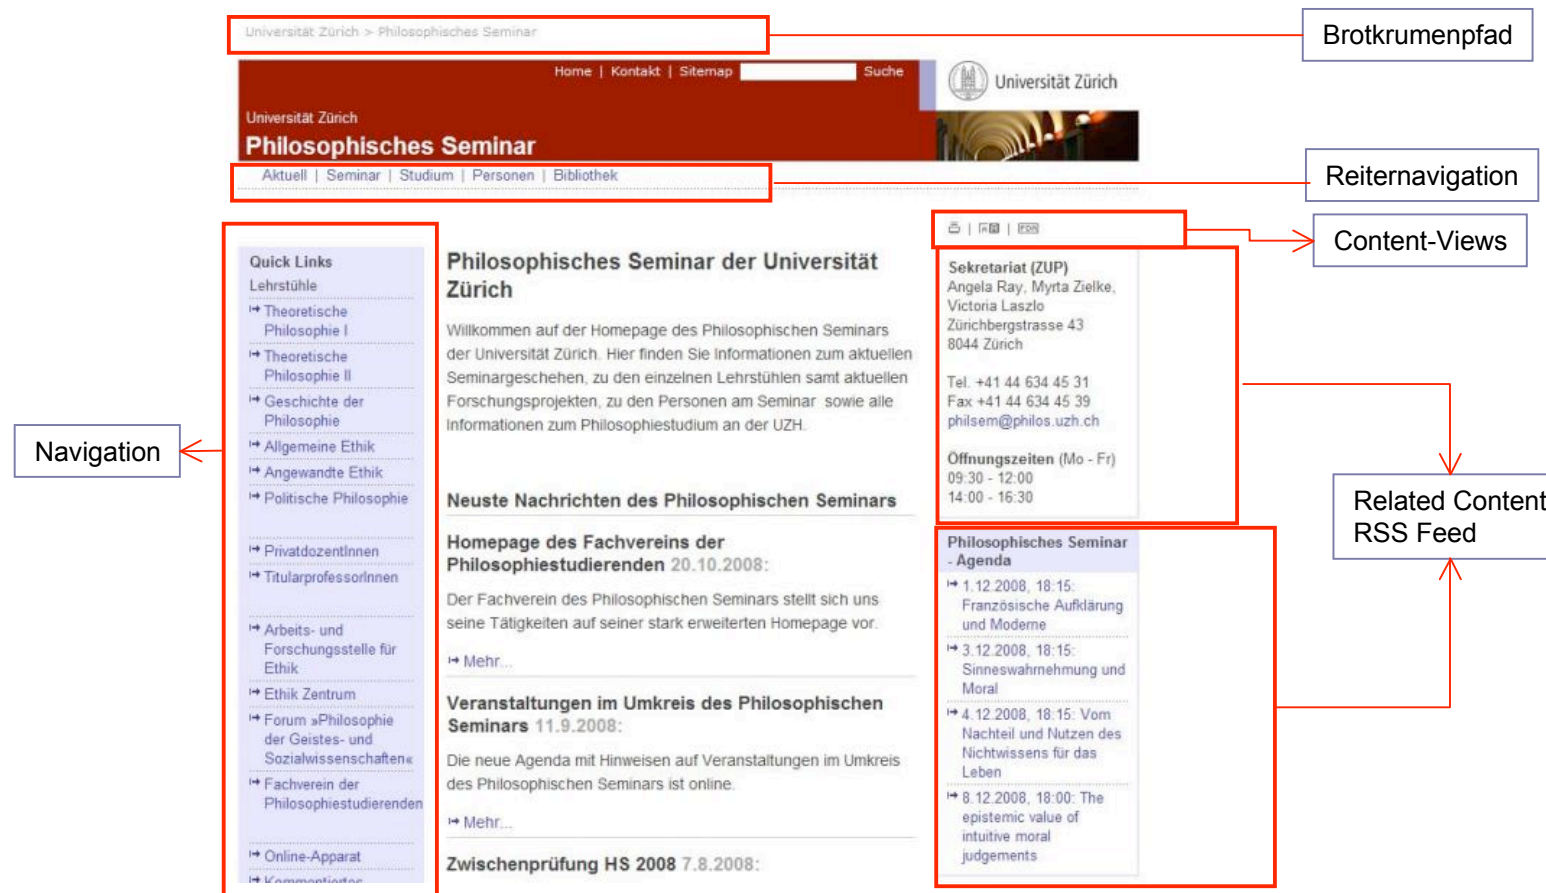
Universität Zürich > Philosophisches Seminar

Brotkrumenpfad

Home | Kontakt | Sitemap Suche

Universität Zürich

Universität Zürich
Philosophisches Seminar

Aktuell | Seminar | Studium | Personen | Bibliothek

Reiternavigation

Content-Views

Navigation

Quick Links
Lehrstühle
Theoretische Philosophie I
Theoretische Philosophie II
Geschichte der Philosophie
Allgemeine Ethik
Angewandte Ethik
Politische Philosophie
PrivatdozentInnen
TitularprofessorInnen
Arbeits- und Forschungsstelle für Ethik
Ethik Zentrum
Forum »Philosophie der Geistes- und Sozialwissenschaften«
Fachverein der Philosophiestudierenden
Online-Apparat
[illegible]

Philosophisches Seminar der Universität Zürich

Willkommen auf der Homepage des Philosophischen Seminars der Universität Zürich. Hier finden Sie Informationen zum aktuellen Seminargeschehen, zu den einzelnen Lehrstühlen samt aktuellen Forschungsprojekten, zu den Personen am Seminar sowie alle Informationen zum Philosophiestudium an der UZH.

Neuste Nachrichten des Philosophischen Seminars

Homepage des Fachvereins der Philosophiestudierenden 20.10.2008:
Der Fachverein des Philosophischen Seminars stellt sich uns seine Tätigkeiten auf seiner stark erweiterten Homepage vor.
Mehr...

Veranstaltungen im Umkreis des Philosophischen Seminars 11.9.2008:
Die neue Agenda mit Hinweisen auf Veranstaltungen im Umkreis des Philosophischen Seminars ist online.
Mehr...

Zwischenprüfung HS 2008 7.8.2008:

Sekretariat (ZUP)
Angela Ray, Myrta Zielke, Victoria Laszlo
Zürichbergstrasse 43
8044 Zürich

Tel. +41 44 634 45 31
Fax +41 44 634 45 39
philsem@philos.uzh.ch

Öffnungszeiten (Mo - Fr)
09:30 - 12:00
14:00 - 16:30

Philosophisches Seminar - Agenda
1.12.2008, 18:15: Französische Aufklärung und Moderne
3.12.2008, 18:15: Sinneswahrnehmung und Moral
4.12.2008, 18:15: Vom Nachteil und Nutzen des Nichtwissens für das Leben
8.12.2008, 18:00: The epistemic value of intuitive moral judgements

Related Content
RSS Feed